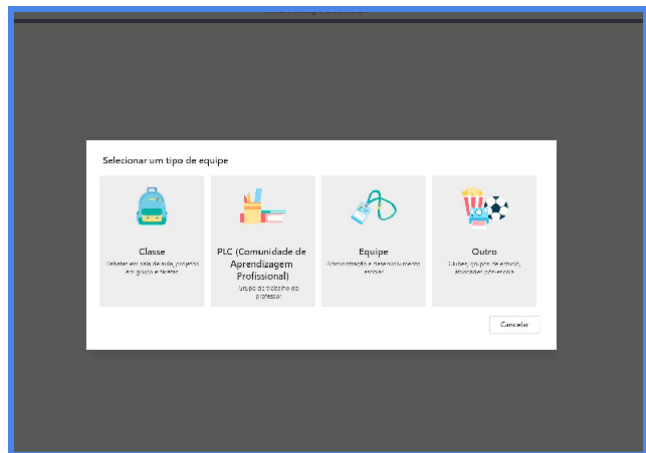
Selecionar um tipo de equipe

Classe
Debates em sala de aula, projetos em grupo e tarefas

PLC (Comunidade de Aprendizagem Profissional)
Grupo de trabalho do professor

Equipe
Administração e desenvolvimento escolar

Outro
Clubes, grupos de estudo, atividades pós-escola

Cancelar